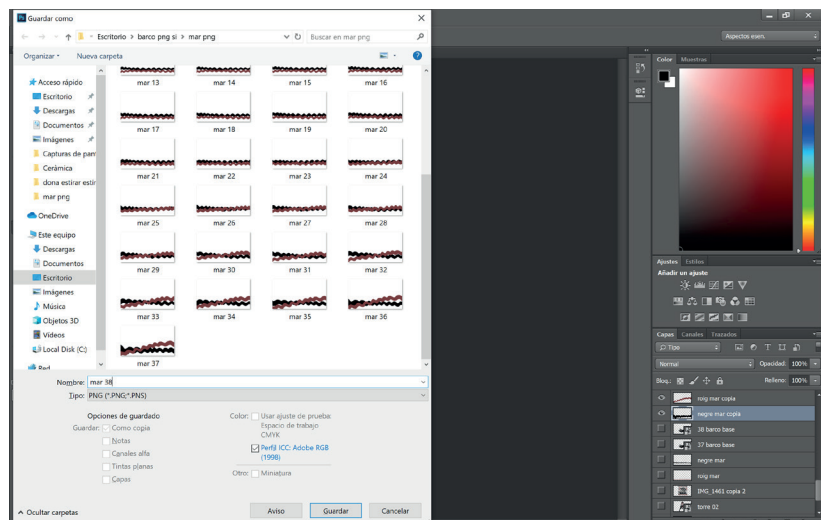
Ps Guardar como

Escritorio > barco png si > mar png

Buscar en mar png

Organizar ▾ Nueva carpeta

Acceso rápido
Escritorio
Descargas
Documentos
Imágenes
Capturas de pan
Cerámica
dona estirar estir
mar png
OneDrive
Este equipo
Descargas
Documentos
Escritorio
Imágenes
Música
Objetos 3D
Vídeos
Local Disk (C:)
Red

mar 13
mar 14
mar 15
mar 16
mar 17
mar 18
mar 19
mar 20
mar 21
mar 22
mar 23
mar 24
mar 25
mar 26
mar 27
mar 28
mar 29
mar 30
mar 31
mar 32
mar 33
mar 34
mar 35
mar 36
mar 37

Nombre: mar 38
Tipo: PNG (*.PNG;*.PNS)

Opciones de guardado
Guardar: Como copia
Notas
Canales alfa
Tintas planas
Capas

Color: Usar ajuste de prueba: Espacio de trabajo CMYK
Perfil ICC: Adobe RGB (1998)

Otro: Miniatura

Ocultar carpetas

Aviso
Guardar
Cancelar

Aspectos esen.

Color Muestras

Ajustes Estilos
Añadir un ajuste

Capas Canales Trazados
Tipo
Normal
Opacidad: 100%
Bloq.:
Relleno: 100%
roig mar copia
negre mar copia
38 barco base
37 barco base
negre mar
roig mar
IMG_1461 copia 2
torre 02